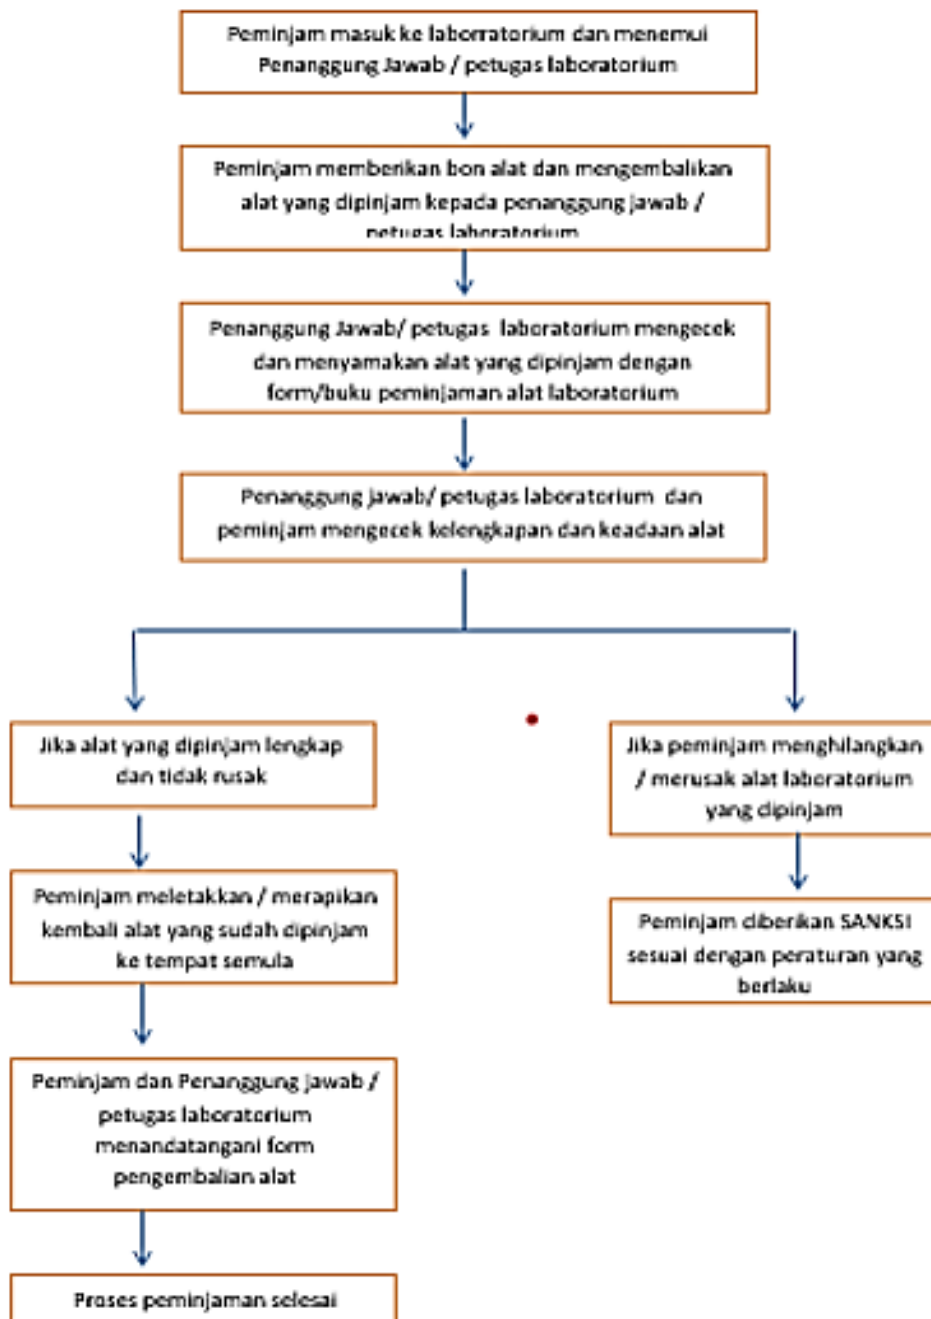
Peminjam masuk ke laborratorium dan menemui Penanggung Jawab / petugas laboratorium

Peminjam memberikan bon alat dan mengembalikan alat yang dipinjam kepada penanggung jawab / petugas laboratorium

Penanggung Jawab/ petugas laboratorium mengecek dan menyamakan alat yang dipinjam dengan form/buku peminjaman alat laboratorium

Penanggung jawab/ petugas laboratorium dan peminjam mengecek kelengkapan dan keadaan alat

Jika alat yang dipinjam lengkap dan tidak rusak

Peminjam meletakkan / merapikan kembali alat yang sudah dipinjam ke tempat semula

Peminjam dan Penanggung jawab / petugas laboratorium menandatangani form pengembalian alat

Proses peminjaman selesai

Jika peminjam menghilangkan / merusak alat laboratorium yang dipinjam

Peminjam diberikan SANKSI sesuai dengan peraturan yang berlaku